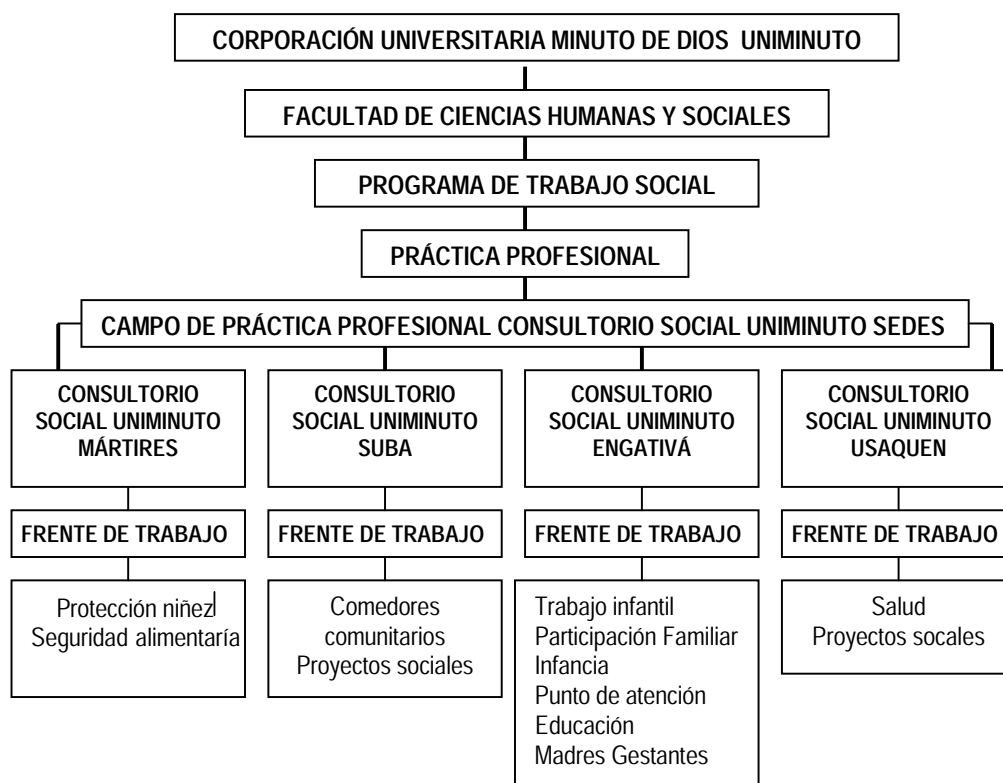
CORPORACIÓN UNIVERSITARIA MINUTO DE DIOS UNIMINUTO

FACULTAD DE CIENCIAS HUMANAS Y SOCIALES

PROGRAMA DE TRABAJO SOCIAL

PRÁCTICA PROFESIONAL

CAMPO DE PRÁCTICA PROFESIONAL CONSULTORIO SOCIAL UNIMINUTO SEDES

CONSULTORIO SOCIAL UNIMINUTO MÁRTIRES

FRENTE DE TRABAJO

Protección niñez
Seguridad alimentaría

CONSULTORIO SOCIAL UNIMINUTO SUBA

FRENTE DE TRABAJO

Comedores comunitarios
Proyectos sociales

CONSULTORIO SOCIAL UNIMINUTO ENGATIVÁ

FRENTE DE TRABAJO

Trabajo infantil
Participación Familiar
Infancia
Punto de atención
Educación
Madres Gestantes

CONSULTORIO SOCIAL UNIMINUTO USAQUEN

FRENTE DE TRABAJO

Salud
Proyectos socales